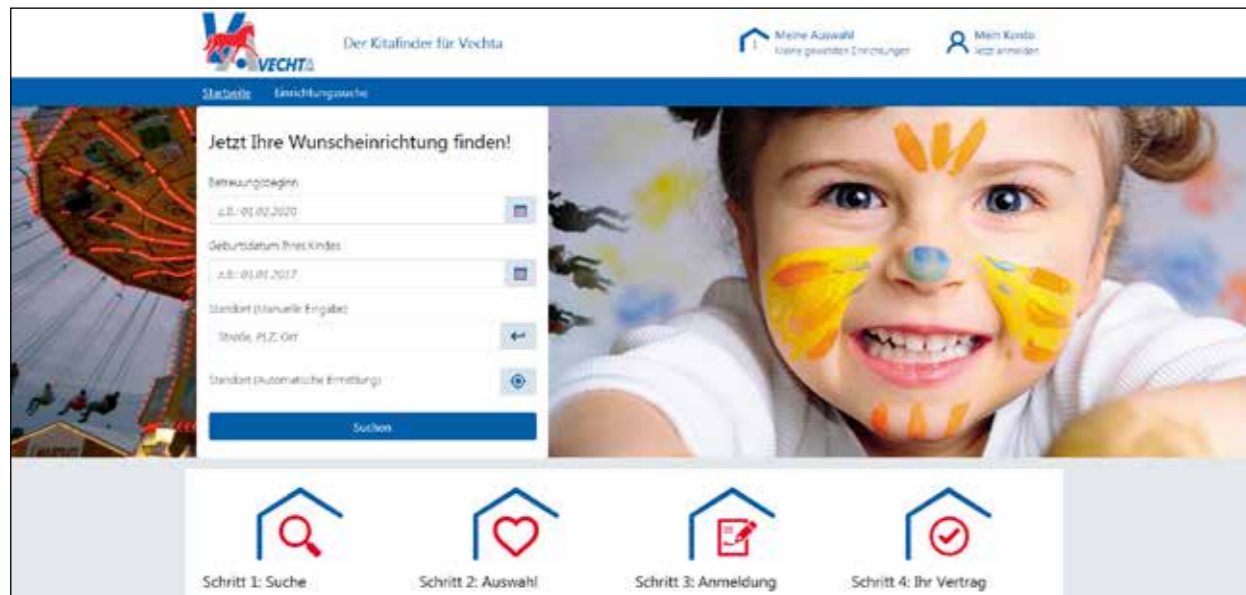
VECHTA

Der Kitafinder für Vechta

Meine Auswahl
Meine gewählten Einrichtungen

Mein Konto
Jetzt anmelden

Startseite Einrichtungssuche

Jetzt Ihre Wunscheinrichtung finden!

Betreuungsbeginn

z.B.: 01.02.2020

Geburtsdatum Ihres Kindes

z.B.: 01.01.2017

Standort (Manuelle Eingabe)

Straße, PLZ, Ort

Standort (Automatische Ermittlung)

Suchen

Schritt 1: Suche

Schritt 2: Auswahl

Schritt 3: Anmeldung

Schritt 4: Ihr Vertrag